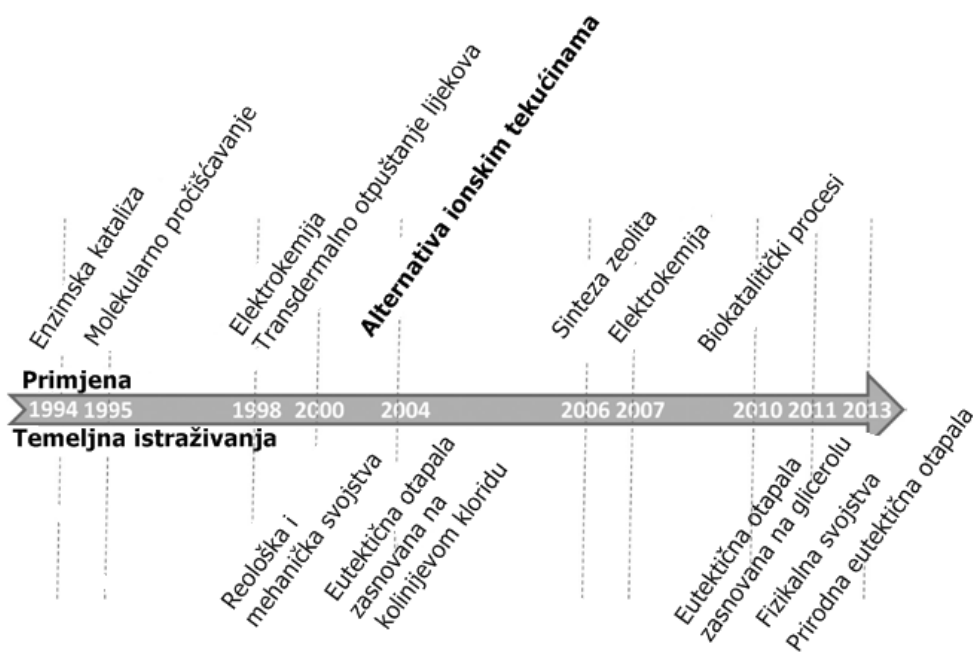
Enzimska kataliza
Molekularno pročišćavanje
Elektrokemija
Transdermalno otpuštanje lijekova
Alternativa ionskim tekućinama
Sinteza zeolita
Elektrokemija
Biokatalitički procesi

Primjena
1994 1995 1998 2000 2004 2006 2007 2010 2011 2013
Temeljna istraživanja

Reološka i mehanička svojstva
Eutektična otapala zasnovana na kolinijevom kloridu
Eutektična otapala zasnovana na glicerolu
Fizikalna svojstva
Prirodna eutektična otapala